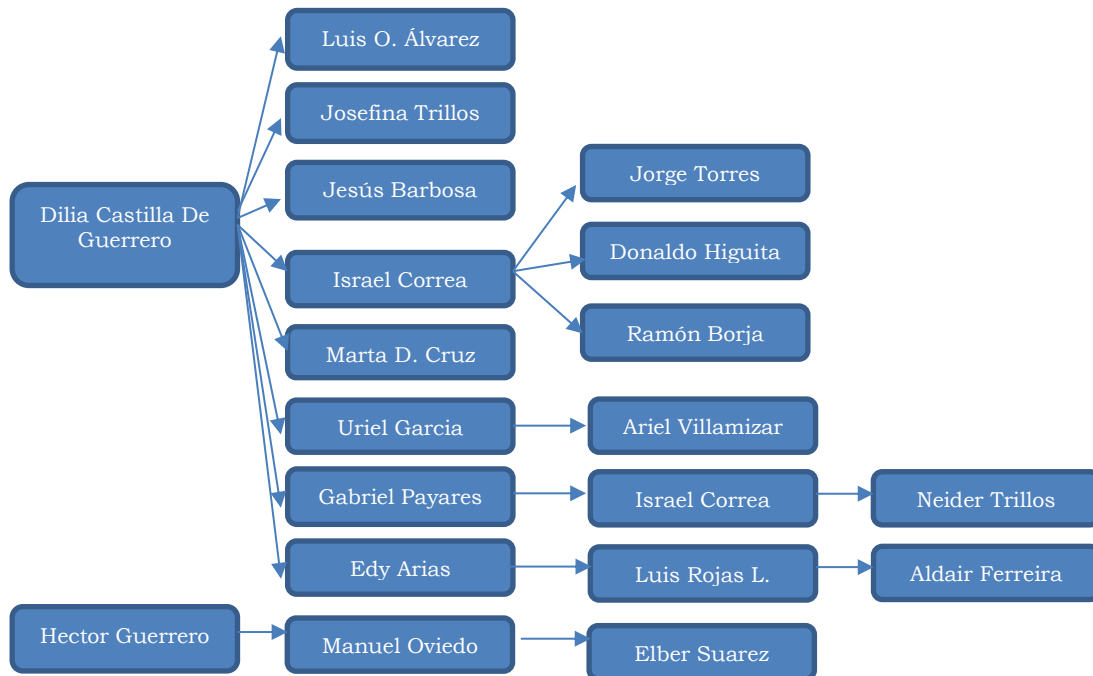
Dilia Castilla De Guerrero

Luis O. Álvarez

Josefina Trillos

Jesús Barbosa

Israel Correa

Jorge Torres

Donaldo Higuita

Ramón Borja

Marta D. Cruz

Uriel Garcia

Ariel Villamizar

Gabriel Payares

Israel Correa

Neider Trillos

Edy Arias

Luis Rojas L.

Aldair Ferreira

Hector Guerrero

Manuel Oviedo

Elber Suarez